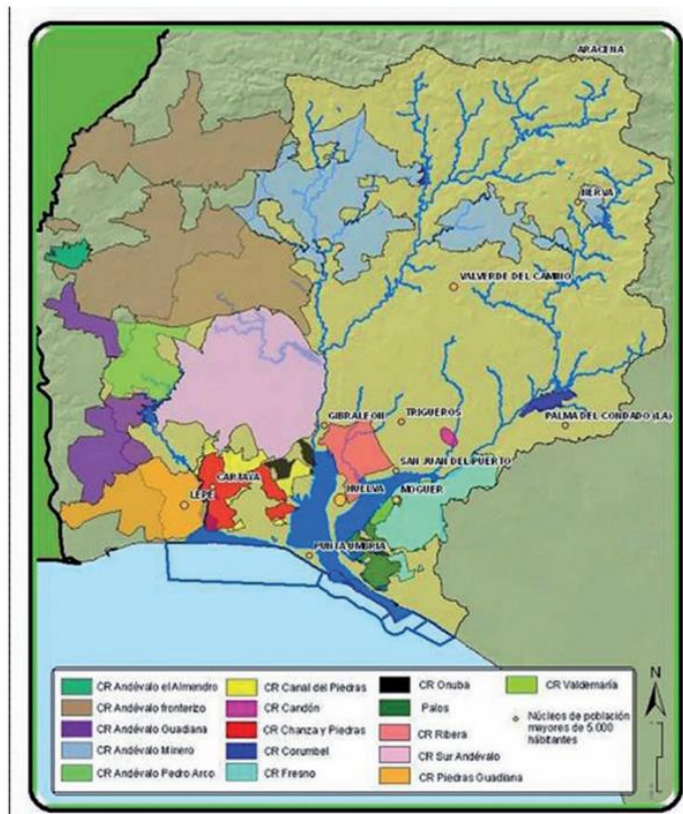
ARACENA
NERVA
VALVERDE DEL CAMINO
GIBRALEON
TRIGUEROS
PALMA DEL CONDADO (LA)
SAN JUAN DEL PUERTO
CARTAYA
LEPE
HUELVA
MOGUER
PUNTA UMBRIA

CR Andévalo el Almendro
CR Andévalo fronterizo
CR Andévalo Guadiana
CR Andévalo Minero
CR Andévalo Pedro Arco
CR Canal del Piedras
CR Candón
CR Chanza y Piedras
CR Corumbel
CR Fresno
CR Onuba
Palos
CR Ribera
CR Sur Andévalo
CR Piedras Guadiana
CR Valdemaría
Núcleos de población mayores de 5.000 habitantes
N